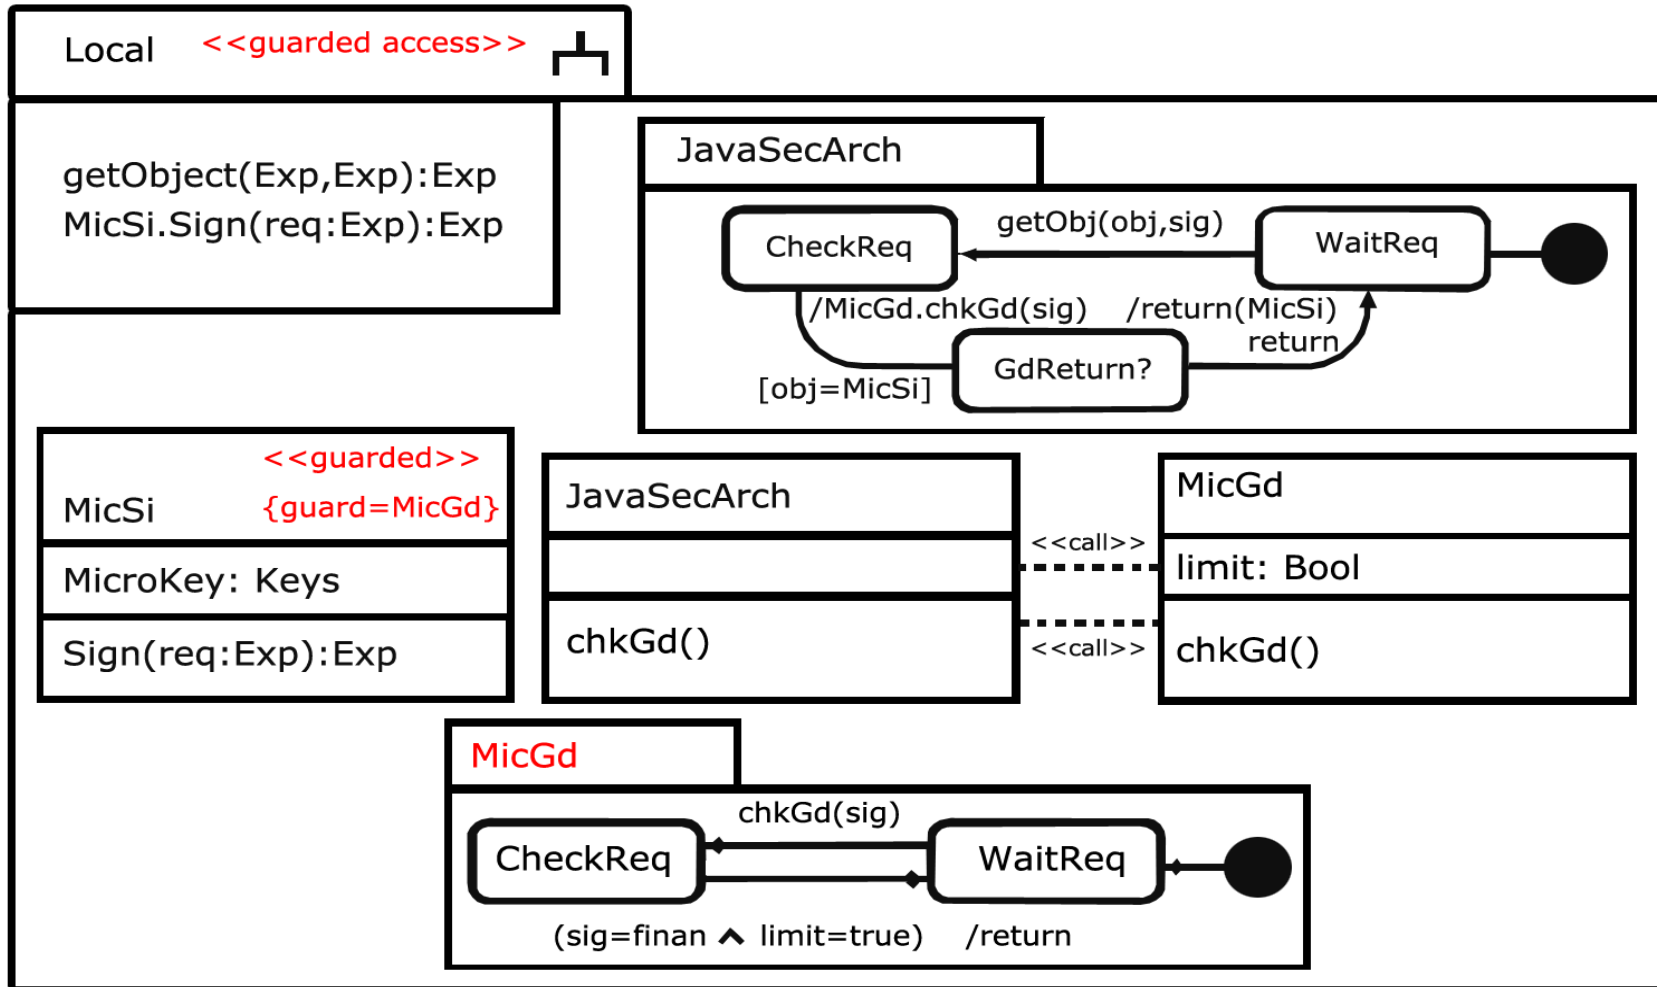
Local <<guarded access>>

getObject(Exp,Exp):Exp
MicSi.Sign(req:Exp):Exp

JavaSecArch

CheckReq getObj(obj,sig) WaitReq

/MicGd.chkGd(sig) /return(MicSi) return

[obj=MicSi] GdReturn?

<<guarded>>
MicSi {guard=MicGd}

MicroKey: Keys

Sign(req:Exp):Exp

JavaSecArch

chkGd()

<<call>>

<<call>>

MicGd

limit: Bool

chkGd()

MicGd

chkGd(sig)

CheckReq WaitReq

(sig=finan $\wedge$ limit=true) /return